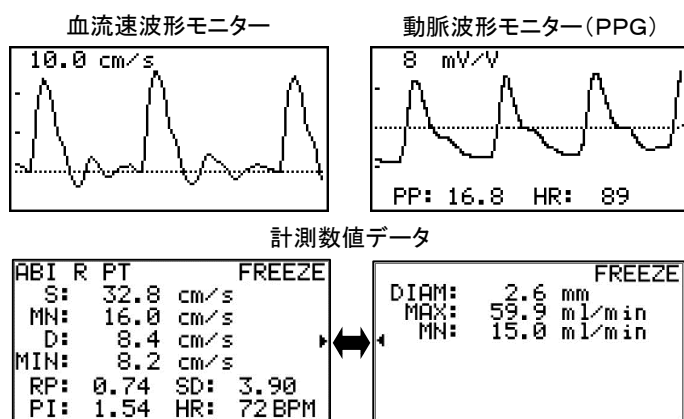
血流速波形モニター

10.0 cm/s

動脈波形モニター(PPG)

8 mV/V

PP: 16.8 HR: 89

計測数値データ

ABI R PT FREEZE
S: 32.8 cm/s
MN: 16.0 cm/s
D: 8.4 cm/s
MIN: 8.2 cm/s
RP: 0.74 SD: 3.90
PI: 1.54 HR: 72 BPM

FREEZE
DIAM: 2.6 mm
MAX: 59.9 ml/min
MN: 15.0 ml/min